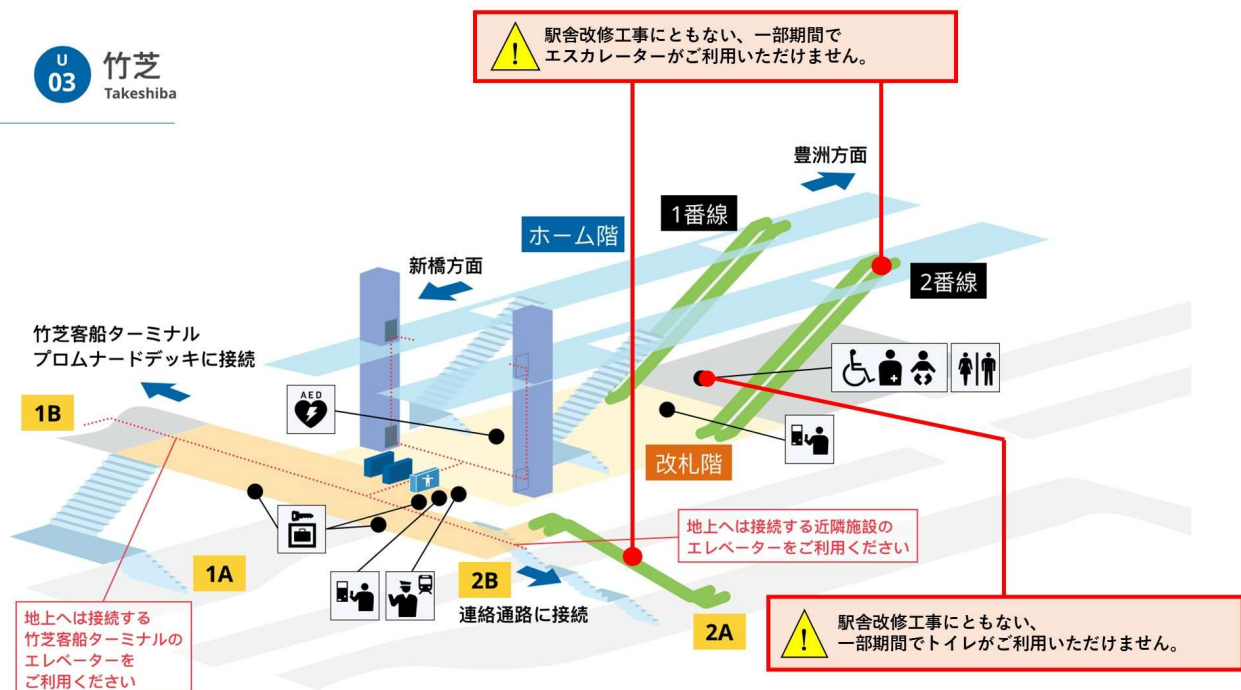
U
03
竹芝
Takeshiba

駅舎改修工事にともない、一部期間で
エスカレーターがご利用いただけません。

豊洲方面

1番線

ホーム階

2番線

新橋方面

竹芝客船ターミナル
プロムナードデッキに接続

AED

1B

改札階

地上へは接続する近隣施設の
エレベーターをご利用ください

1A

2B

連絡通路に接続

2A

駅舎改修工事にともない、
一部期間でトイレがご利用いただけません。

地上へは接続する
竹芝客船ターミナルの
エレベーターを
ご利用ください